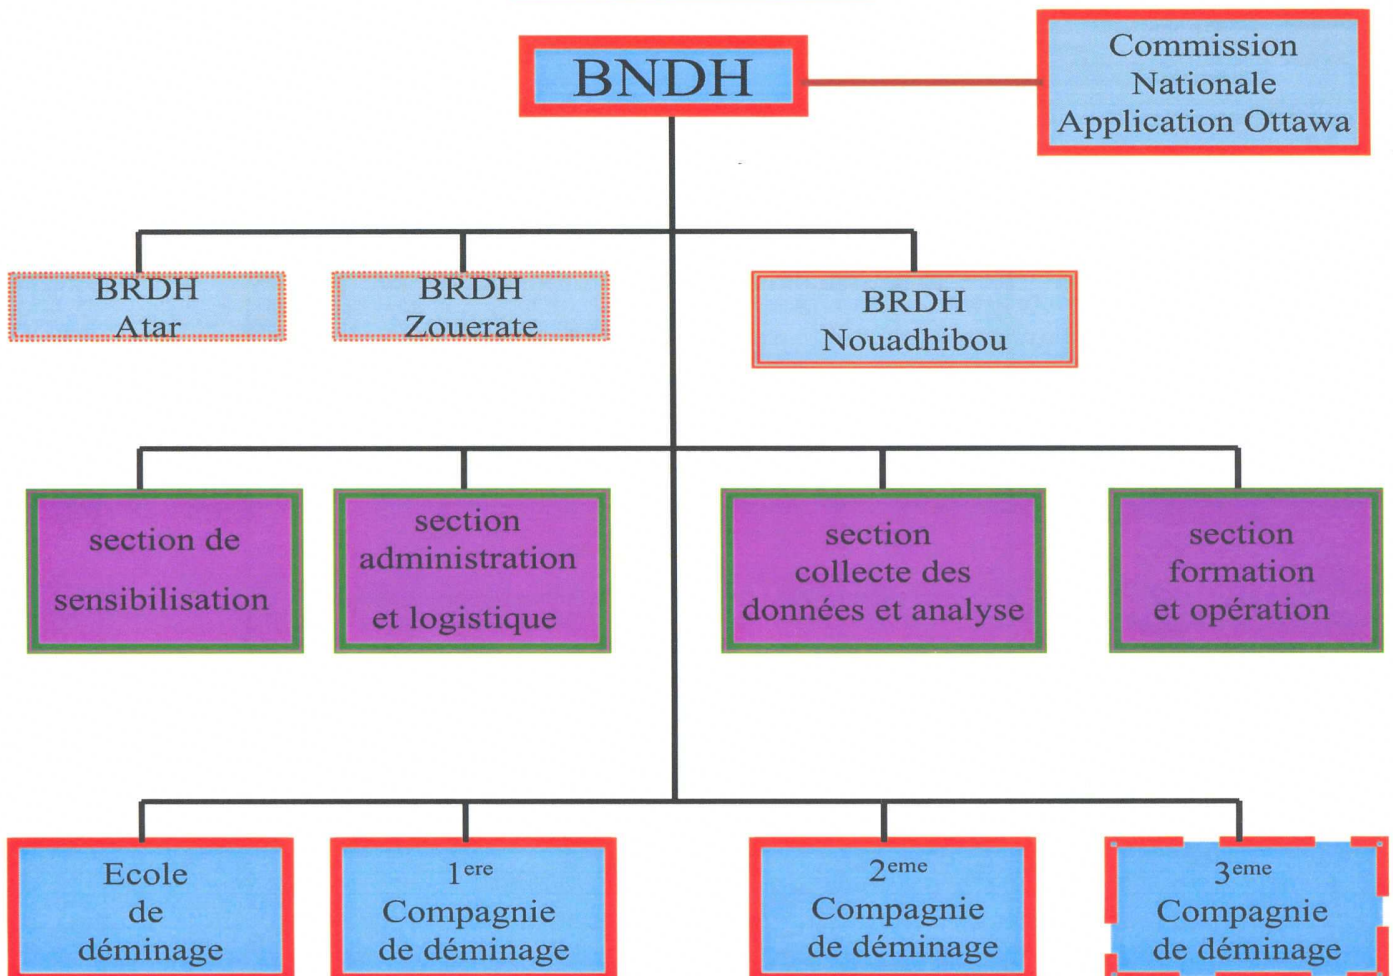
BNDH

Commission Nationale Application Ottawa

BRDH Atar

BRDH Zouerate

BRDH Nouadhibou

section de sensibilisation

section administration et logistique

section collecte des données et analyse

section formation et opération

Ecole de déminage

$1^{ere}$ Compagnie de déminage

$2^{eme}$ Compagnie de déminage

$3^{eme}$ Compagnie de déminage